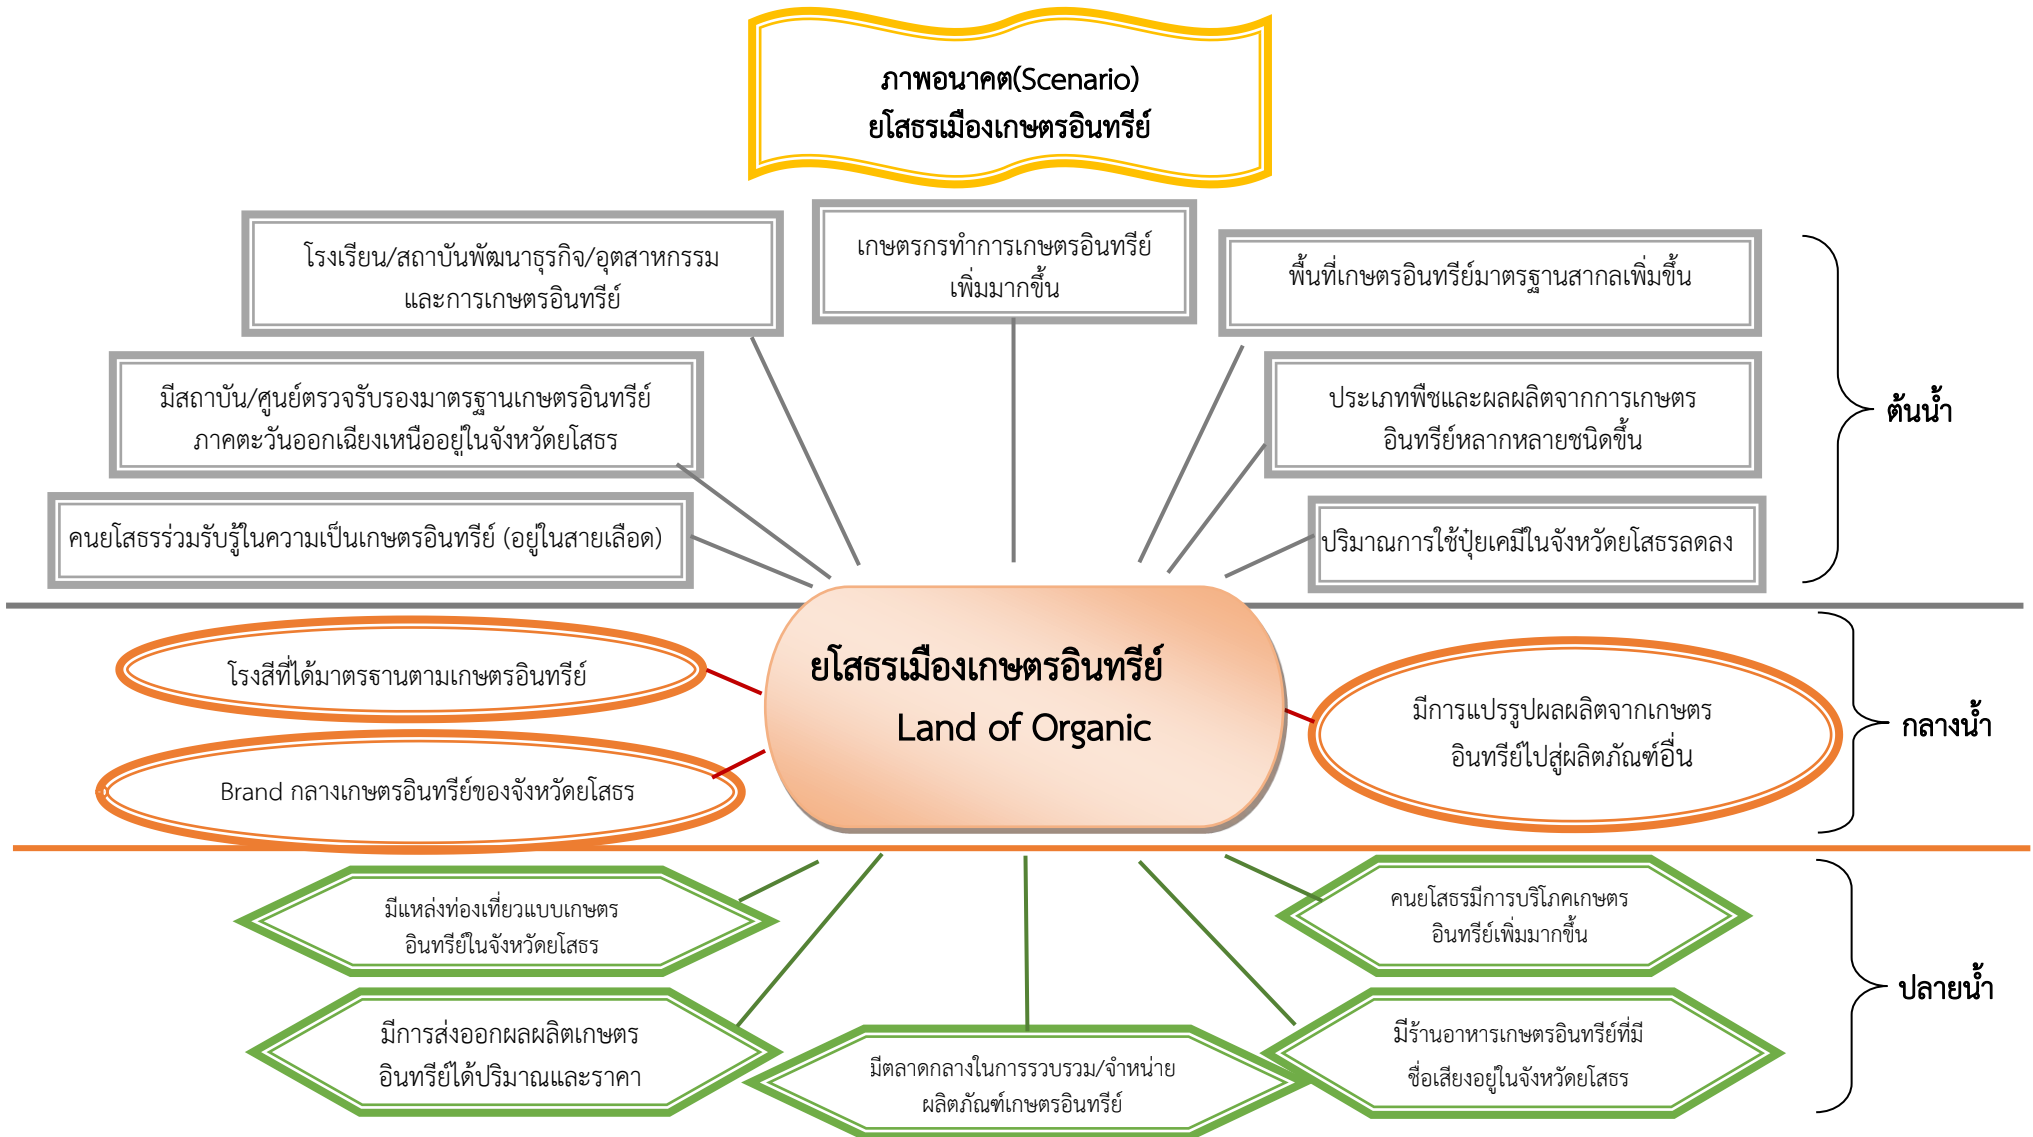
ภาพอนาคต(Scenario)
ยโสธรเมืองเกษตรอินทรีย์

โรงเรียน/สถาบันพัฒนาธุรกิจ/อุตสาหกรรม และการเกษตรอินทรีย์

เกษตรกรทำการเกษตรอินทรีย์เพิ่มมากขึ้น

พื้นที่เกษตรอินทรีย์มาตรฐานสากลเพิ่มขึ้น

มีสถาบัน/ศูนย์ตรวจรับรองมาตรฐานเกษตรอินทรีย์ภาคตะวันออกเฉียงเหนืออยู่ในจังหวัดยโสธร

ประเภทพืชและผลผลิตจากการเกษตรอินทรีย์หลากหลายชนิดขึ้น

คนยโสธรร่วมรับรู้ในความเป็นเกษตรอินทรีย์ (อยู่ในสายเลือด)

ปริมาณการใช้ปุ๋ยเคมีในจังหวัดยโสธรลดลง

ต้นน้ำ

ยโสธรเมืองเกษตรอินทรีย์
Land of Organic

โรงสีที่ได้มาตรธานตามเกษตรอินทรีย์

Brand กลางเกษตรอินทรีย์ของจังหวัดยโสธร

มีการแปรรูปผลผลิตจากเกษตรอินทรีย์ไปสู่ผลิตภัณฑ์อื่น

กลางน้ำ

มีแหล่งท่องเที่ยวแบบเกษตรอินทรีย์ในจังหวัดยโสธร

คนยโสธรมีการบริโภคเกษตรอินทรีย์เพิ่มมากขึ้น

มีการส่งออกผลผลิตเกษตรอินทรีย์ได้ปริมาณและราคา

มีตลาดกลางในการรวบรวม/จำหน่ายผลิตภัณฑ์เกษตรอินทรีย์

มีร้านอาหารเกษตรอินทรีย์ที่มีชื่อเสียงอยู่ในจังหวัดยโสธร

ปลายน้ำ